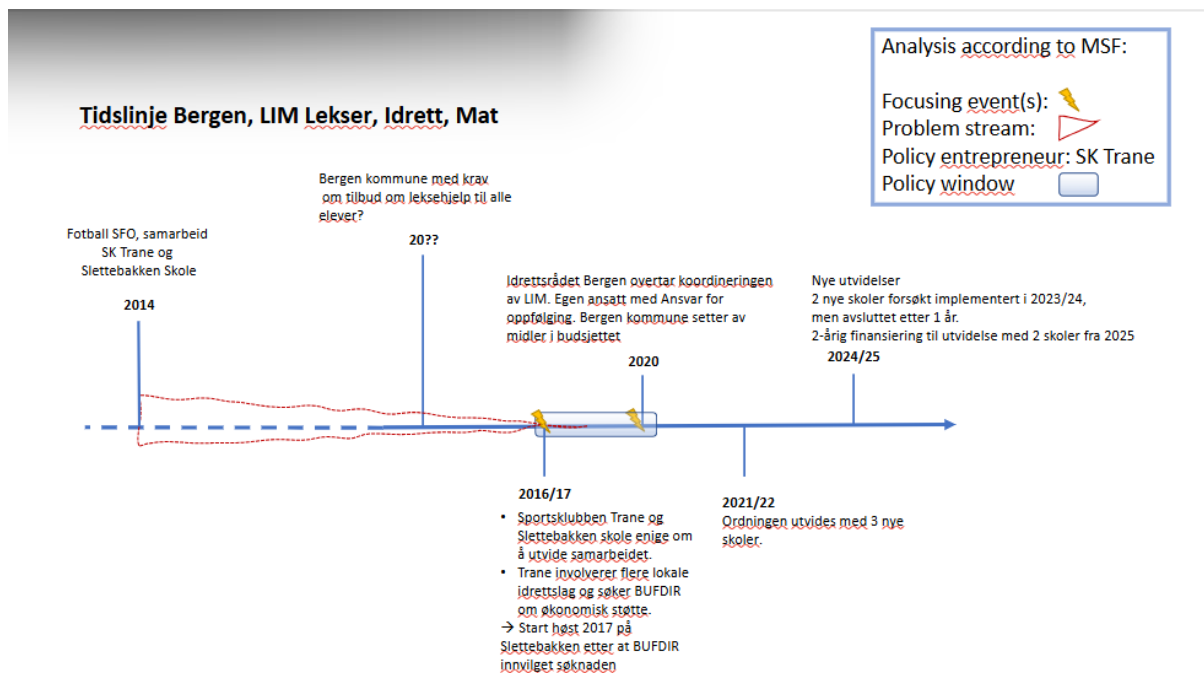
Tidslinje Bergen, LIM Lekser, Idrett, Mat

Analysis according to MSF:

Focusing event(s):
Problem stream:
Policy entrepreneur: SK Trane
Policy window

Fotball SFO, samarbeid SK Trane og Slettebakken Skole

2014

Bergen kommune med krav om tilbud om leksehjelp til alle elever?

20??

Idrettsrådet Bergen overtar koordineringen av LIM. Egen ansatt med Ansvar for oppfølging. Bergen kommune setter av midler i budsjettet

2020

Nye utvidelser
2 nye skoler forsøkt implementert i 2023/24, men avsluttet etter 1 år.
2-årig finansiering til utvidelse med 2 skoler fra 2025

2024/25

2016/17

• Sportsklubben Trane og Slettebakken skole enige om å utvide samarbeidet.
• Trane involverer flere lokale idrettslag og søker BUFDIR om økonomisk støtte.
→ Start høst 2017 på Slettebakken etter at BUFDIR innvilget søknaden

2021/22
Ordningen utvides med 3 nye skoler.